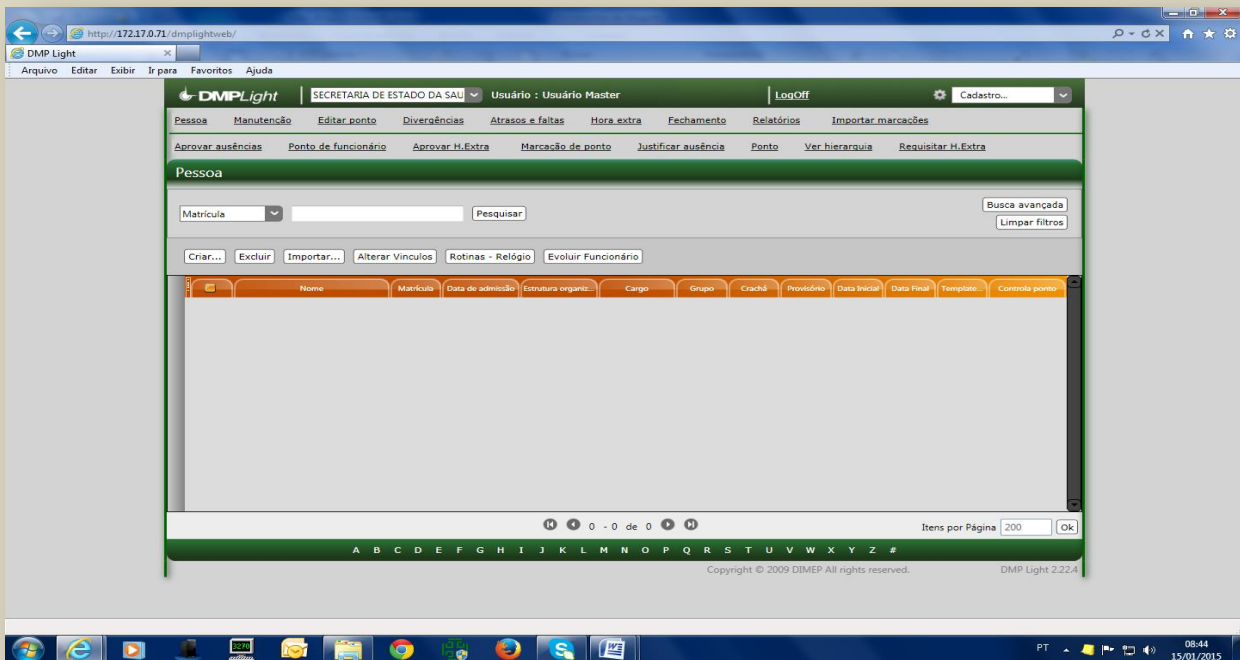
http://172.17.0.71/dmplightweb/

DMP Light

Arquivo Editar Exibir Ir para Favoritos Ajuda

DMPLight SECRETARIA DE ESTADO DA SAU Usuário : Usuário Master LogOff Cadastro...

Pessoa Manutenção Editar ponto Divergências Atrasos e faltas Hora extra Fechamento Relatórios Importar marcações

Aprovar ausências Ponto de funcionário Aprovar H.Extra Marcação de ponto Justificar ausência Ponto Ver hierarquia Requisitar H.Extra

Pessoa

Matrícula Pesquisar

Busca avançada
Limpar filtros

Criar... Excluir Importar... Alterar Vinculos Rotinas - Relógio Evoluir Funcionário

| | Nome | Matrícula | Data de admissão | Estrutura organiz... | Cargo | Grupo | Crachá | Provisório | Data Inicial | Data Final | Template... | Controla ponto |
|---|---|---|---|---|---|---|---|---|---|---|---|---|

0 - 0 de 0

Itens por Página 200 Ok

A B C D E F G H I J K L M N O P Q R S T U V W X Y Z #

Copyright © 2009 DIMEP All rights reserved.

DMP Light 2.22.4

PT 08:44 15/01/2015